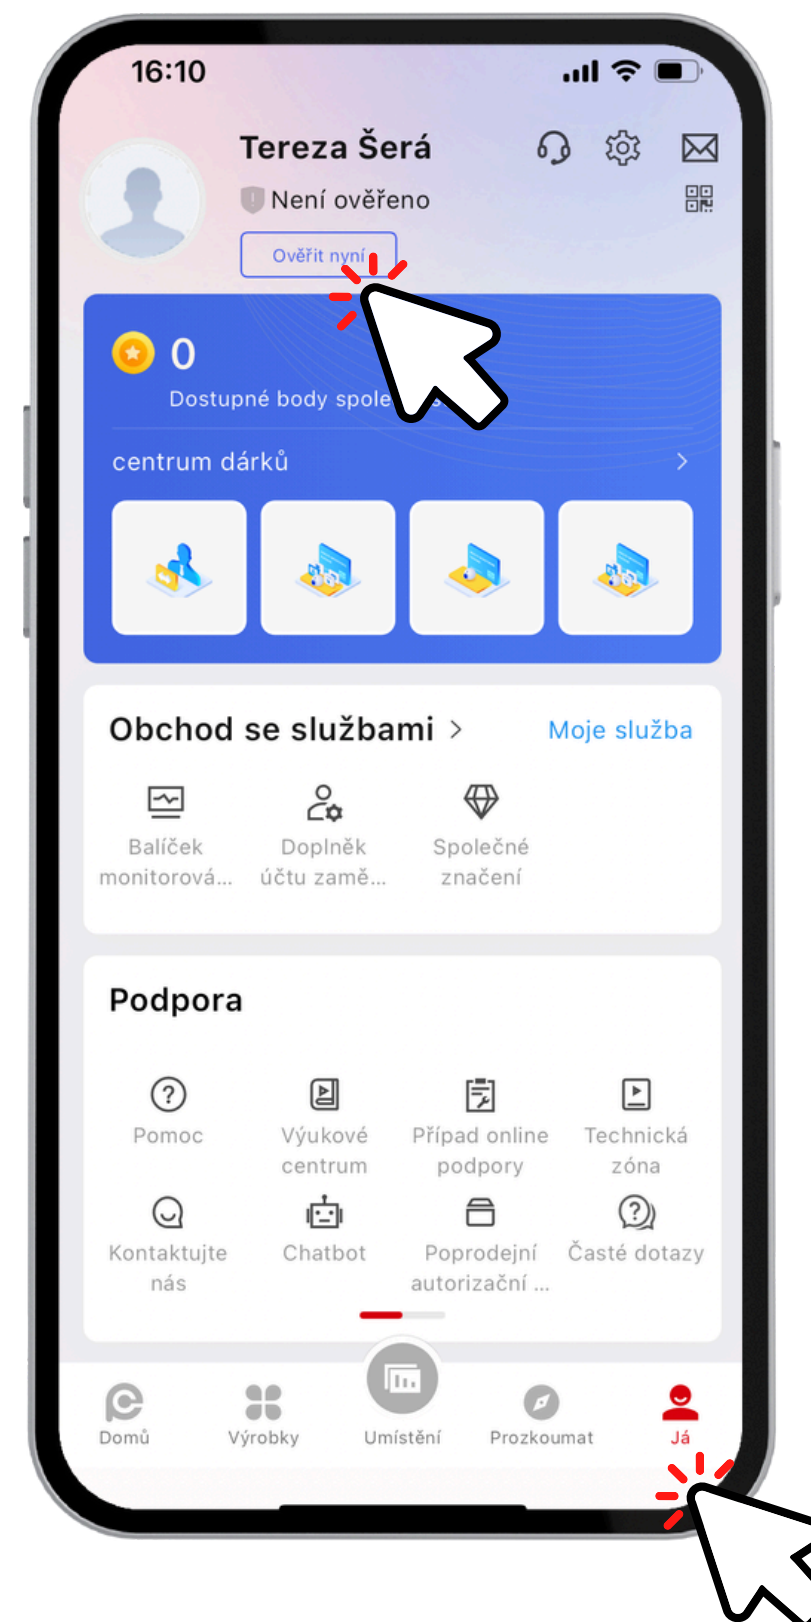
16:10

Tereza Šerá

Není ověřeno

Ověřit nyní

0

Dostupné body spole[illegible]

centrum dárků

Obchod se službami >

Moje služba

Balíček monitorová...

Doplněk účtu zamě...

Společné značení

Podpora

Pomoc

Výukové centrum

Případ online podpory

Technická zóna

Kontaktujte nás

Chatbot

Poprodejní autorizační ...

Časté dotazy

Domů

Výrobky

Umístění

Prozkoumat

Já